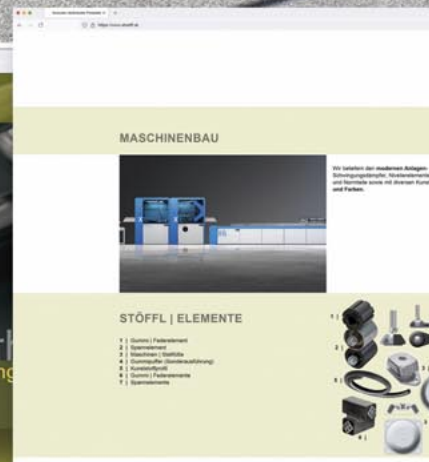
https://www.stoeffl.at

MASCHINENBAU

Wir beliefern den modernen Anlagen- Schwingungsdämpfer, Nivelierelemente und Normteile sowie mit diversen Kunst und Farben.

STÖFFL | ELEMENTE

1 | Gummi | Federelement
2 | Spannelement
3 | Maschinen | Stellfüße
4 | Gummipuffer (Sonderausführung)
5 | Kunststoffprofil
6 | Gummi | Federelemente
7 | Spannelemente

1 |
2 |
3 |
4 |
6 |